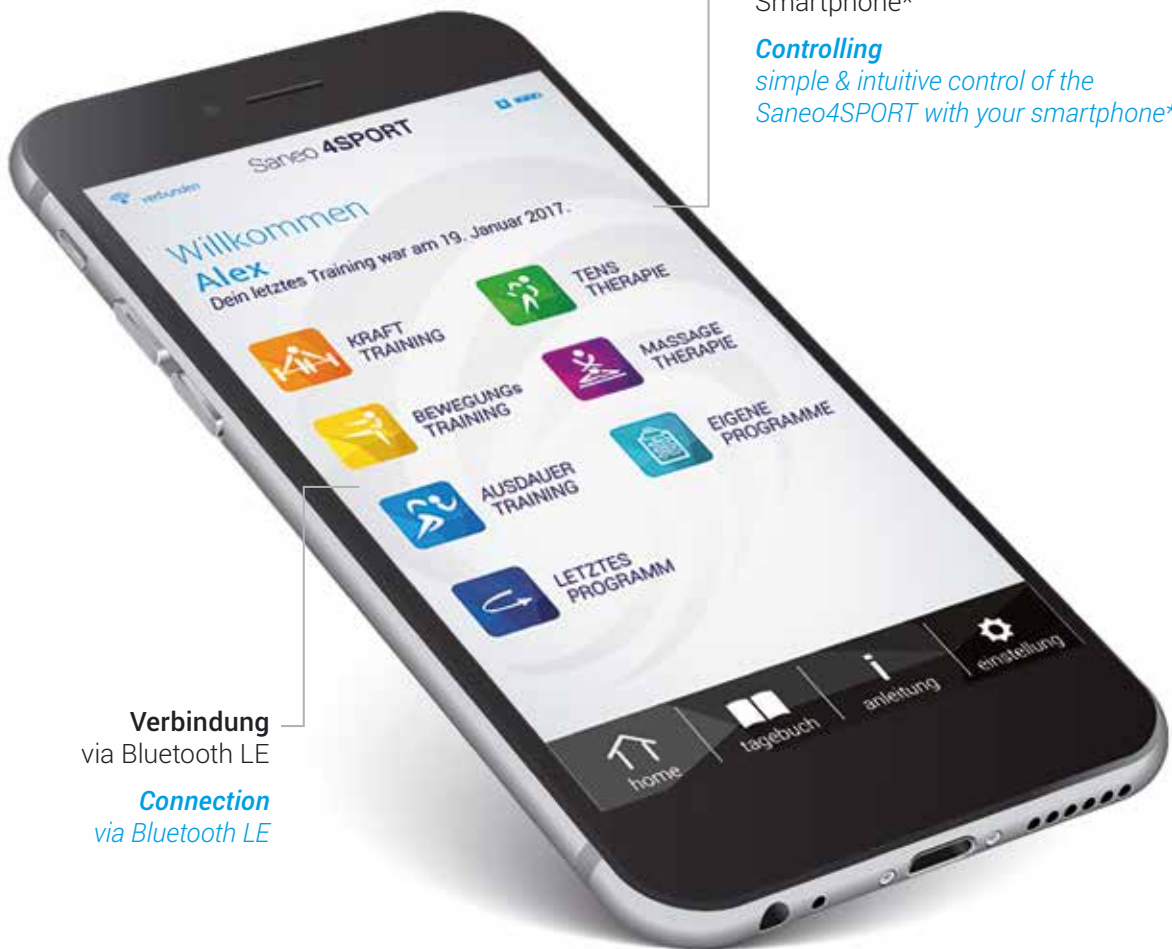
Smartphone*

Controlling
simple & intuitive control of the Saneo4SPORT with your smartphone*

verbunden

Saneo 4SPORT

Willkommen
Alex
Dein letztes Training war am 19. Januar 2017.

KRAFT TRAINING

TENS THERAPIE

BEWEGUNGs TRAINING

MASSAGE THERAPIE

AUSDAUER TRAINING

EIGENE PROGRAMME

LETZTES PROGRAMM

home

tagebuch

anleitung

einstellung

Verbindung
via Bluetooth LE

Connection
via Bluetooth LE